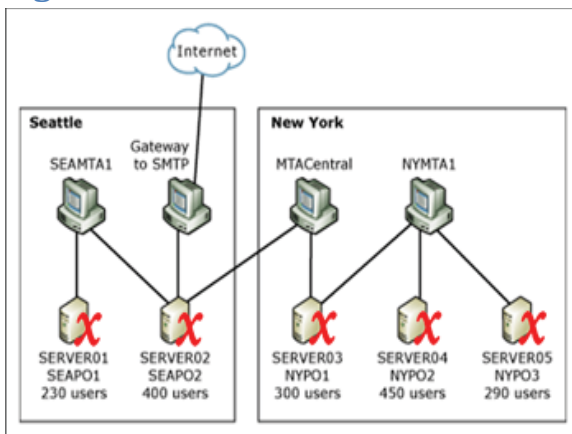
Internet

Seattle

SEAMTA1

Gateway to SMTP

SERVER01
SEAPO1
230 users

SERVER02
SEAPO2
400 users

New York

MTACentral

NYMTA1

SERVER03
NYPO1
300 users

SERVER04
NYPO2
450 users

SERVER05
NYPO3
290 users